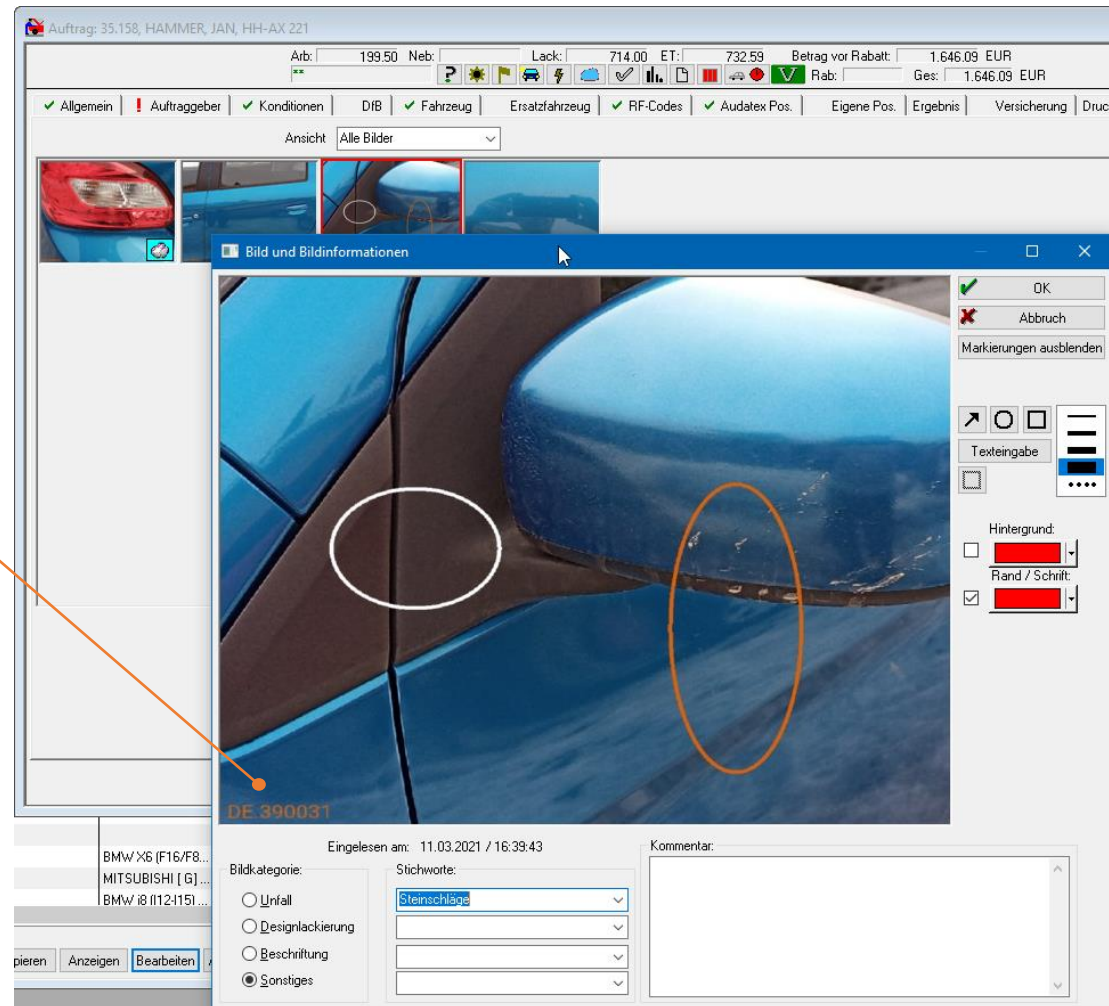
Auftrag: 35.158, HAMMER, JAN, HH-AX 221

Arb: 199.50 Neb: Lack: 714.00 ET: 732.59 Betrag vor Rabatt: 1.646.09 EUR
** Rab: Ges: 1.646.09 EUR

Allgemein | Auftraggeber | Konditionen | DfB | Fahrzeug | Ersatzfahrzeug | RF-Codes | Audatex Pos. | Eigene Pos. | Ergebnis | Versicherung | Druc

Ansicht Alle Bilder

Bild und Bildinformationen

DE 390031

OK
Abbruch
Markierungen ausblenden
Texteingabe
Hintergrund:
Rand / Schrift:

Eingelesen am: 11.03.2021 / 16:39:43
Bildkategorie:
Unfall
Designlackierung
Beschriftung
Sonstiges
Stichworte:
Steinschläge
Kommentar:

BMW X6 (F16/F8...
MITSUBISHI [ G]...
BMW i8 (I12-I15)...

pieren Anzeigen Bearbeiten